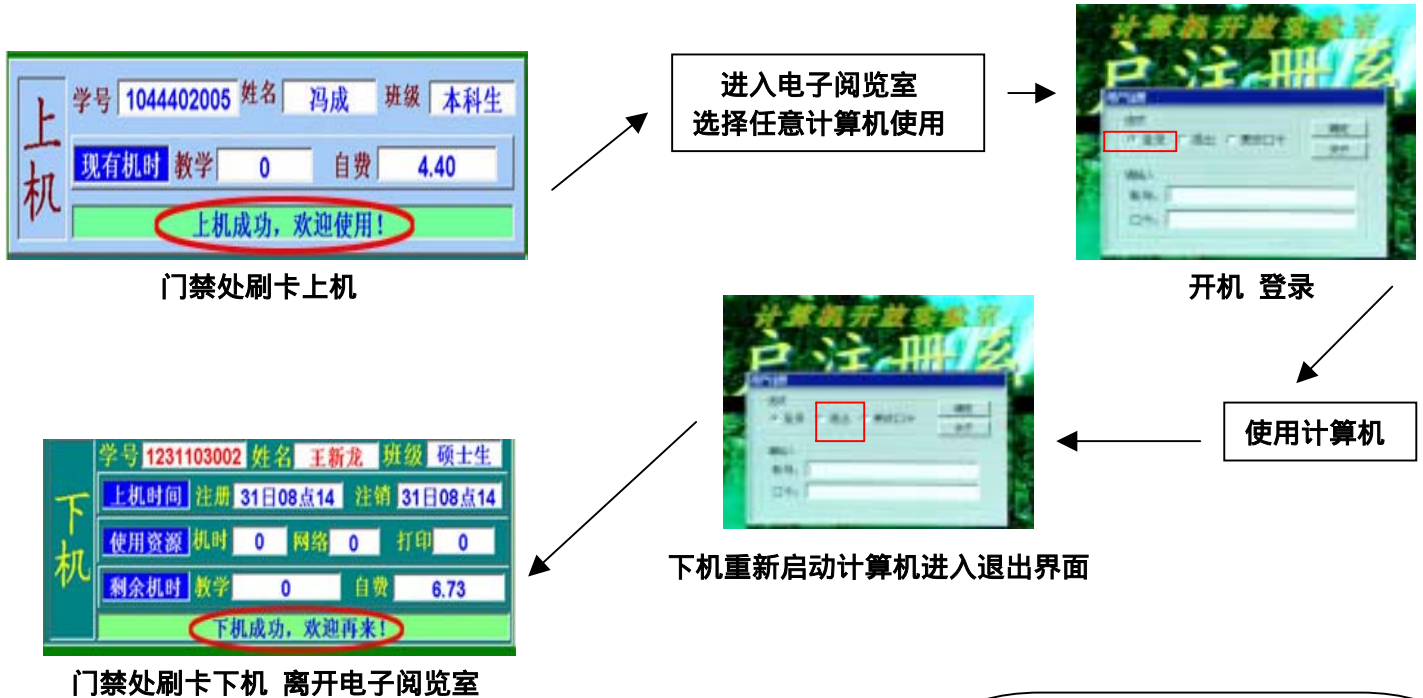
上机

学号 1044402005 姓名 冯成 班级 本科生

现有机时 教学 0 自费 4.40

上机成功，欢迎使用！

门禁处刷卡上机

进入电子阅览室
选择任意计算机使用

计算机开放实验室

启注册系

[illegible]

开机 登录

使用计算机

计算机开放实验室

启注册系

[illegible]

下机重新启动计算机进入退出界面

下机

学号 1231103002 姓名 王新龙 班级 硕士生

上机时间 注册 31日08点14 注销 31日08点14

使用资源 机时 0 网络 0 打印 0

剩余机时 教学 0 自费 6.73

下机成功，欢迎再来！

门禁处刷卡下机 离开电子阅览室